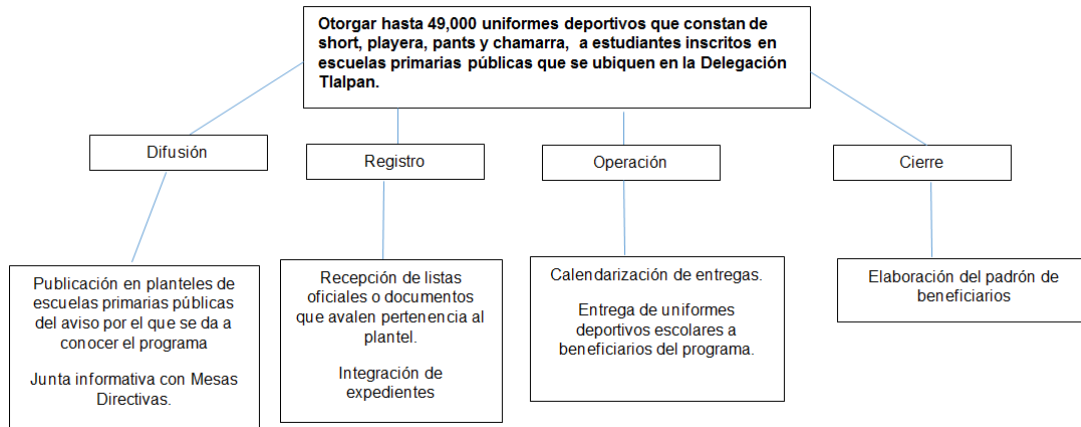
Otorgar hasta 49,000 uniformes deportivos que constan de short, playera, pants y chamarra, a estudiantes inscritos en escuelas primarias públicas que se ubiquen en la Delegación Tlalpan.

Difusión

Registro

Operación

Cierre

Publicación en planteles de escuelas primarias públicas del aviso por el que se da a conocer el programa

Junta informativa con Mesas Directivas.

Recepción de listas oficiales o documentos que avalen pertenencia al plantel.

Integración de expedientes

Calendarización de entregas.

Entrega de uniformes deportivos escolares a beneficiarios del programa.

Elaboración del padrón de beneficiarios